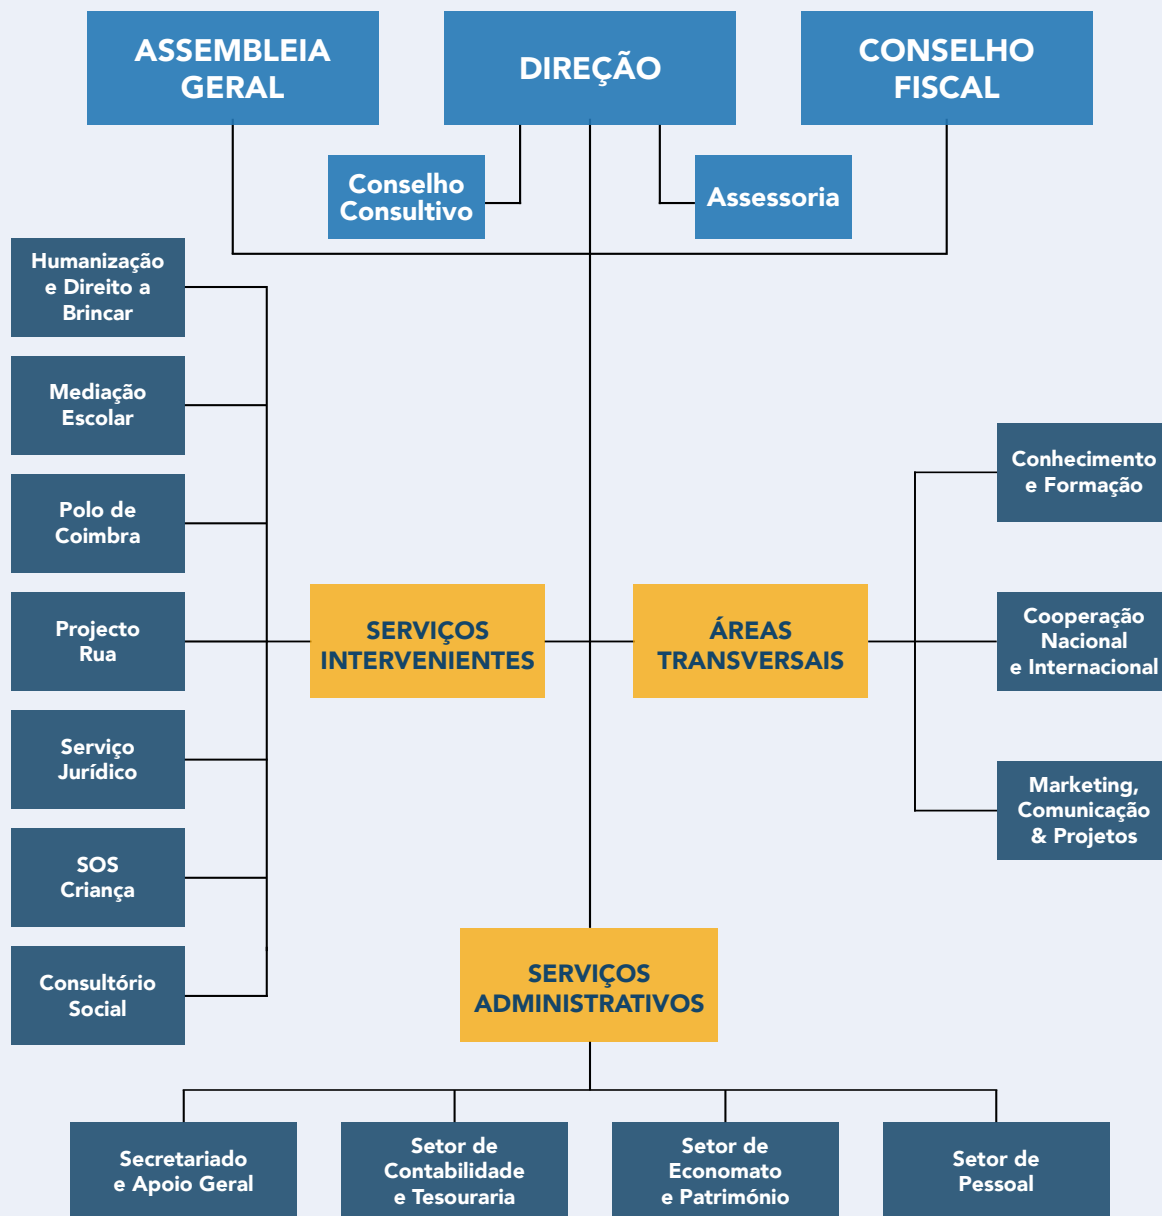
ASSEMBLEIA GERAL

DIREÇÃO

CONSELHO FISCAL

Conselho Consultivo

Assessoria

Humanização e Direito a Brincar

Mediação Escolar

Polo de Coimbra

Projecto Rua

Serviço Jurídico

SOS Criança

Consultório Social

SERVIÇOS INTERVENIENTES

ÁREAS TRANSVERSAIS

Conhecimento e Formação

Cooperação Nacional e Internacional

Marketing, Comunicação & Projetos

SERVIÇOS ADMINISTRATIVOS

Secretariado e Apoio Geral

Setor de Contabilidade e Tesouraria

Setor de Economato e Património

Setor de Pessoal